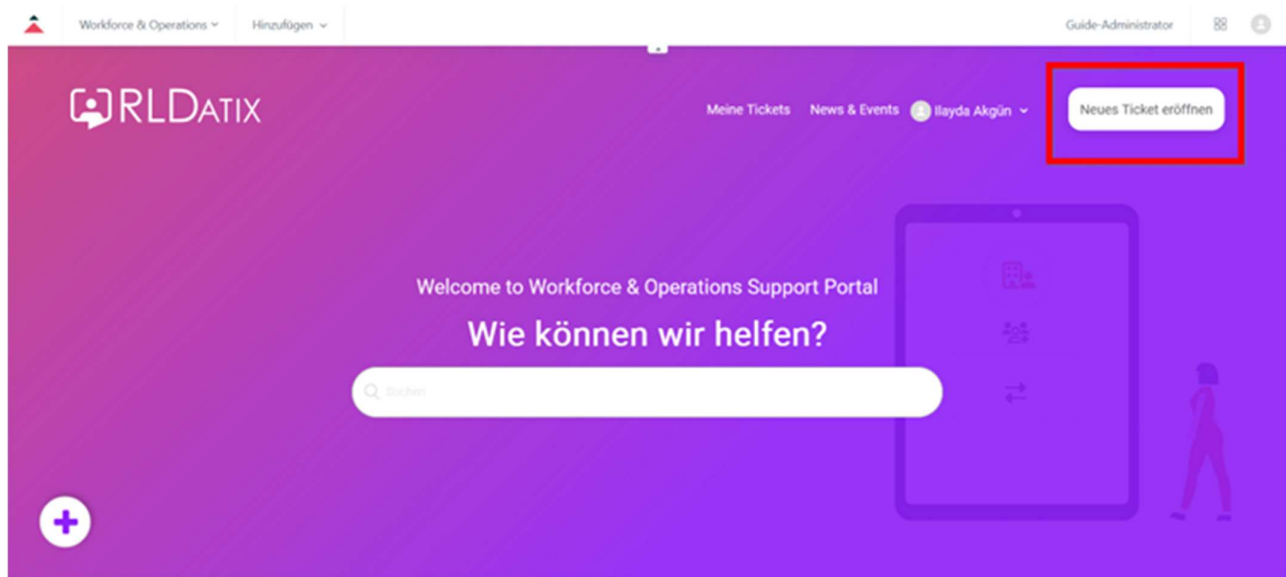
Workforce & Operations
Hinzufügen
Guide-Administrator

RLDATIX
Meine Tickets
News & Events
Ilayda Akgün
Neues Ticket eröffnen

Welcome to Workforce & Operations Support Portal

Wie können wir helfen?

Suchen